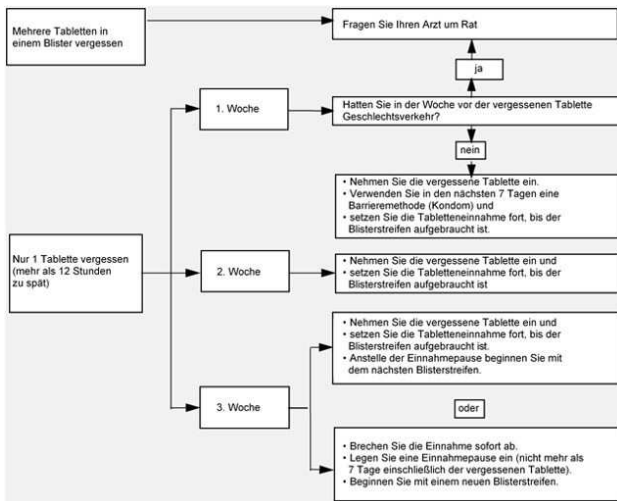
Mehrere Tabletten in einem Blister vergessen

Fragen Sie Ihren Arzt um Rat

ja

1. Woche

Hatten Sie in der Woche vor der vergessenen Tablette Geschlechtsverkehr?

nein

• Nehmen Sie die vergessene Tablette ein.
• Verwenden Sie in den nächsten 7 Tagen eine Barrieremethode (Kondom) und
• setzen Sie die Tabletteneinnahme fort, bis der Blisterstreifen aufgebraucht ist.

Nur 1 Tablette vergessen (mehr als 12 Stunden zu spät)

2. Woche

• Nehmen Sie die vergessene Tablette ein und
• setzen Sie die Tabletteneinnahme fort, bis der Blisterstreifen aufgebraucht ist

3. Woche

• Nehmen Sie die vergessene Tablette ein und
• setzen Sie die Tabletteneinnahme fort, bis der Blisterstreifen aufgebraucht ist.
• Anstelle der Einnahmepause beginnen Sie mit dem nächsten Blisterstreifen.

oder

• Brechen Sie die Einnahme sofort ab.
• Legen Sie eine Einnahmepause ein (nicht mehr als 7 Tage einschließlich der vergessenen Tablette).
• Beginnen Sie mit einem neuen Blisterstreifen.